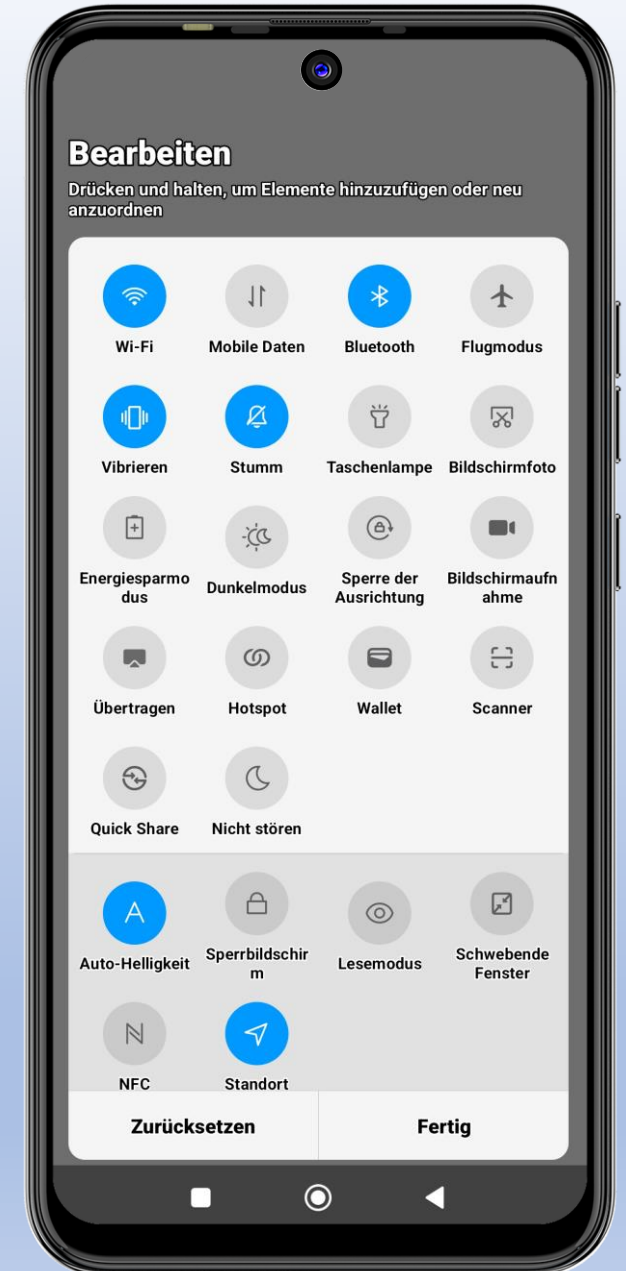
Bearbeiten

Drücken und halten, um Elemente hinzuzufügen oder neu anzuordnen

Wi-Fi

Mobile Daten

Bluetooth

Flugmodus

Vibrieren

Stumm

Taschenlampe

Bildschirmfoto

Energiesparmodus

Dunkelmodus

Sperre der Ausrichtung

Bildschirmaufnahme

Übertragen

Hotspot

Wallet

Scanner

Quick Share

Nicht stören

Auto-Helligkeit

Sperrbildschirm

Lesemodus

Schwebende Fenster

NFC

Standort

Zurücksetzen

Fertig